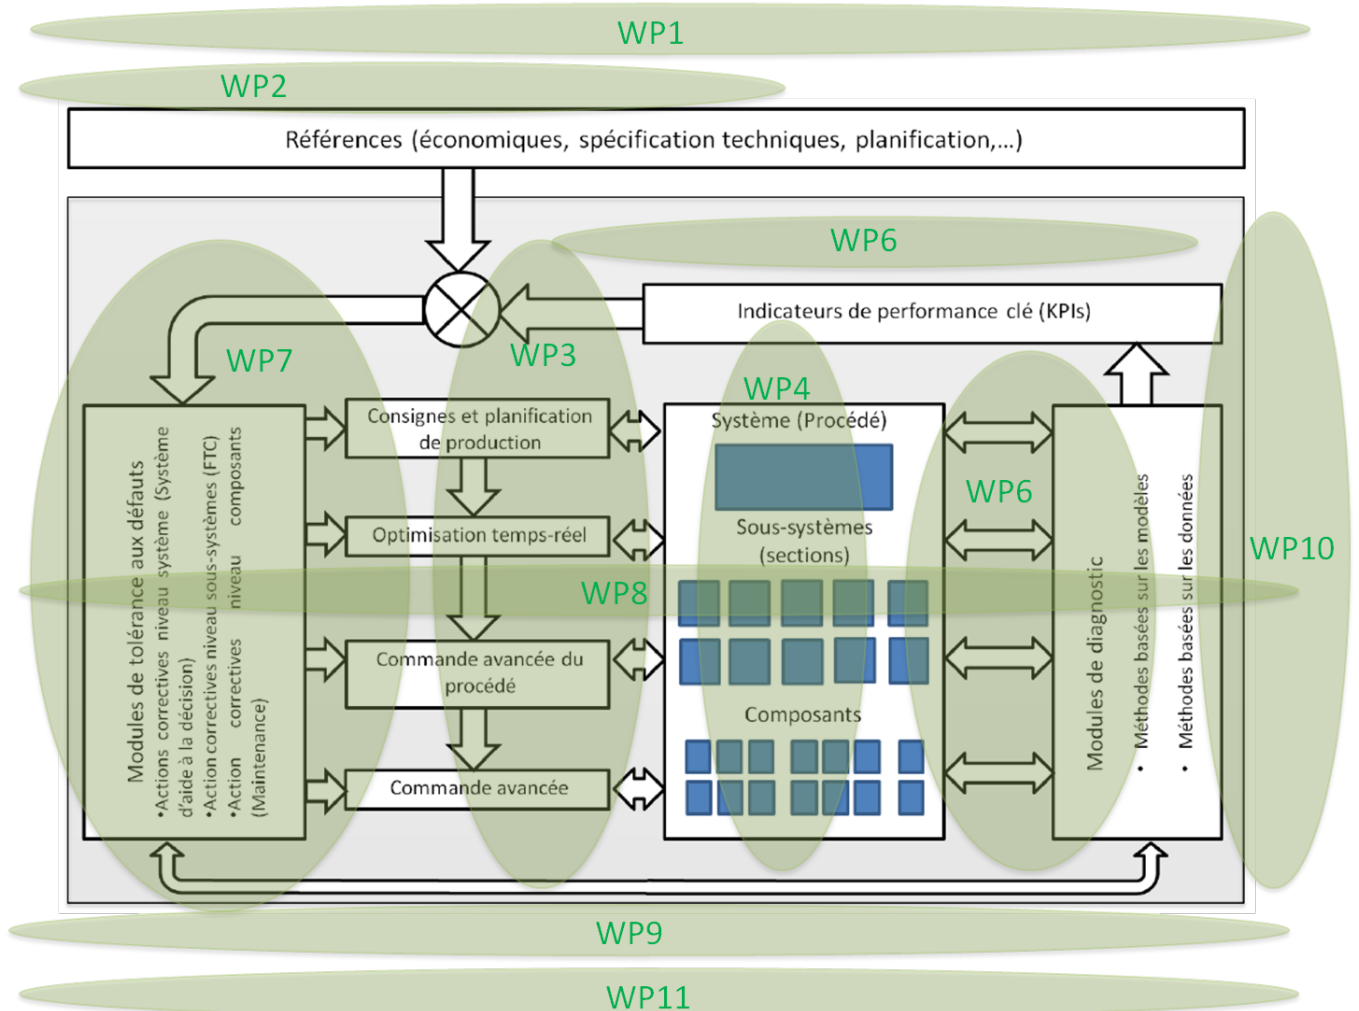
WP1

WP2

Références (économiques, spécification techniques, planification,...)

WP6

Indicateurs de performance clé (KPIs)

WP7

WP3

WP4

Modules de tolérance aux défauts
•Actions correctives niveau système (Système d'aide à la décision)
•Action correctives niveau sous-systèmes (FTC)
•Action correctives niveau composants (Maintenance)

Consignes et planification de production

Optimisation temps-réel

Commande avancée du procédé

Commande avancée

Système (Procédé)

Sous-systèmes (sections)

Composants

WP6

WP8

Modules de diagnostic
• Méthodes basées sur les modèles
• Méthodes basées sur les données

WP10

WP9

WP11